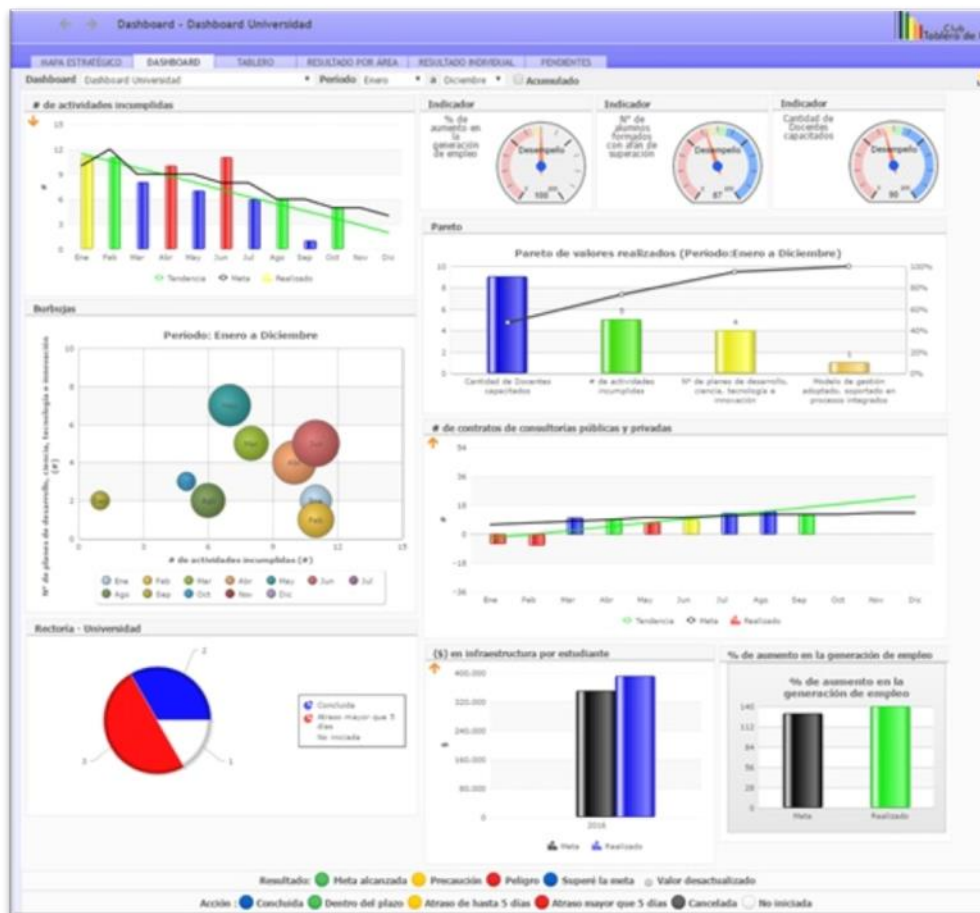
Dashboard - Dashboard Universidad

Club Tablero de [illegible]

MAPA ESTRATÉGICO | DASHBOARD | TABLERO | RESULTADO POR AREA | RESULTADO INDIVIDUAL | PENDIENTES

Dashboard: Dashboard Universidad | Periodo: Enero | a: Diciembre | Acumulado

# de actividades incumplidas

15
12
9
6
3
0
Ene Feb Mar Abr May Jun Jul Ago Sep Oct Nov Dic

Tendencia | Meta | Realizado

Indicador
% de aumento en la generación de empleo
Desempeño
100

Indicador
N° de alumnos formados con días de superación
Desempeño
87

Indicador
Cantidad de Docentes capacitados
Desempeño
90

Pareto

Pareto de valores realizados (Periodo:Enero a Diciembre)

10
8
6
4
2
0

100%
80%
60%
40%
20%
0%

5
4
1

Cantidad de Docentes capacitados | # de actividades incumplidas | N° de planes de desarrollo, ciencia, tecnología e innovación | Modelo de gestión adoptado, soportado en procesos integrados

Burbujas

Periodo: Enero a Diciembre

N° de planes de desarrollo, ciencia, tecnología e innovación (#)

10
8
6
4
2
0
0 3 6 9 12 15

# de actividades incumplidas (#)

Ene | Feb | Mar | Abr | May | Jun | Jul | Ago | Sep | Oct | Nov | Dic

# de contratos de consultorías públicas y privadas

54
36
18
0
-18
-36

Ene Feb Mar Abr May Jun Jul Ago Sep Oct Nov Dic

Tendencia | Meta | Realizado

Rectoría - Universidad

2
3
1

Concluida
Atraso mayor que 5 días
No iniciada

($) en infraestructura por estudiante

400.000
320.000
240.000
160.000
80.000
0

2016

Meta | Realizado

% de aumento en la generación de empleo

% de aumento en la generación de empleo

140
112
84
56
28
0

Meta | Realizado

Resultado: Meta alcanzada | Precaución | Peligro | Superé la meta | Valor desactualizado

Acción: Concluida | Dentro del plazo | Atraso de hasta 5 días | Atraso mayor que 5 días | Cancelada | No iniciada